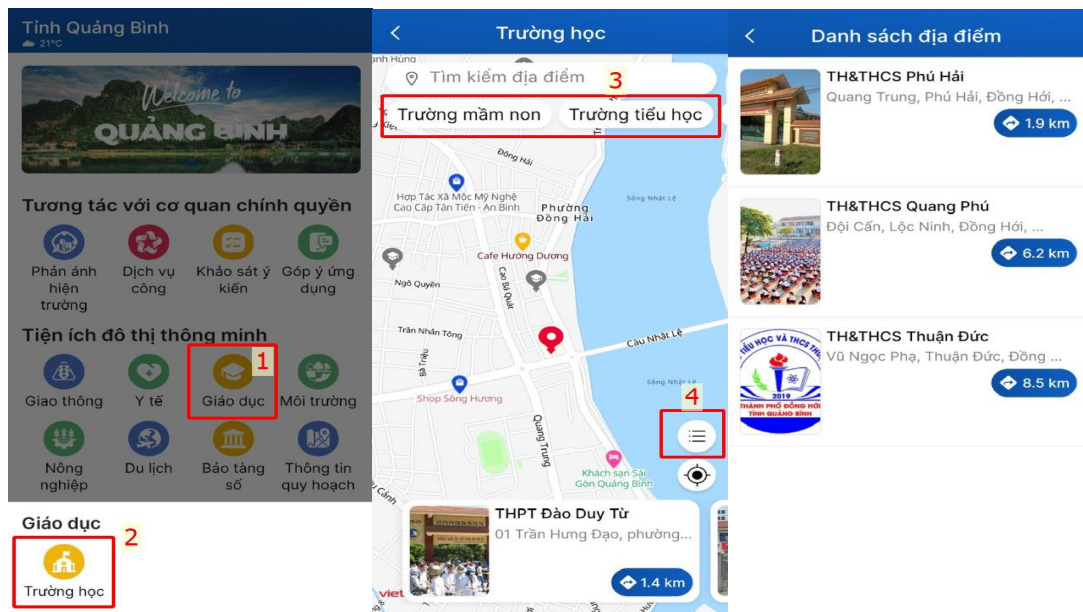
Tỉnh Quảng Bình
21°C

Welcome to
QUẢNG BÌNH

Tương tác với cơ quan chính quyền

Phản ánh hiện trường
Dịch vụ công
Khảo sát ý kiến
Góp ý ứng dụng

Tiện ích đô thị thông minh

Giao thông
Y tế
1
Giáo dục
Môi trường
Nông nghiệp
Du lịch
Bảo tàng số
Thông tin quy hoạch

Giáo dục
2
Trường học

Trường học

Tìm kiếm địa điểm
3
Trường mầm non
Trường tiểu học

Đồng Hải
Hợp Tác Xã Mộc Mỹ Nghệ Cao Cấp Tân Tiến - An Bình
Phường Đồng Hải
Sông Nhật Lệ
Cafe Hương Dương
Ngô Quyền
Cao Bá Quát
Trần Nhân Tông
Cầu Nhật Lệ
Shop Sông Hương
Sông Nhật Lệ
Quang Trung
4
Khách sạn Sài Gòn Quảng Bình

THPT Đào Duy Từ
01 Trần Hưng Đạo, phường...
1.4 km

Danh sách địa điểm

TH&THCS Phú Hải
Quang Trung, Phú Hải, Đồng Hới, ...
1.9 km

TH&THCS Quang Phú
Đội Cấn, Lộc Ninh, Đồng Hới, ...
6.2 km

TH&THCS Thuận Đức
Vũ Ngọc Phạ, Thuận Đức, Đồng ...
8.5 km